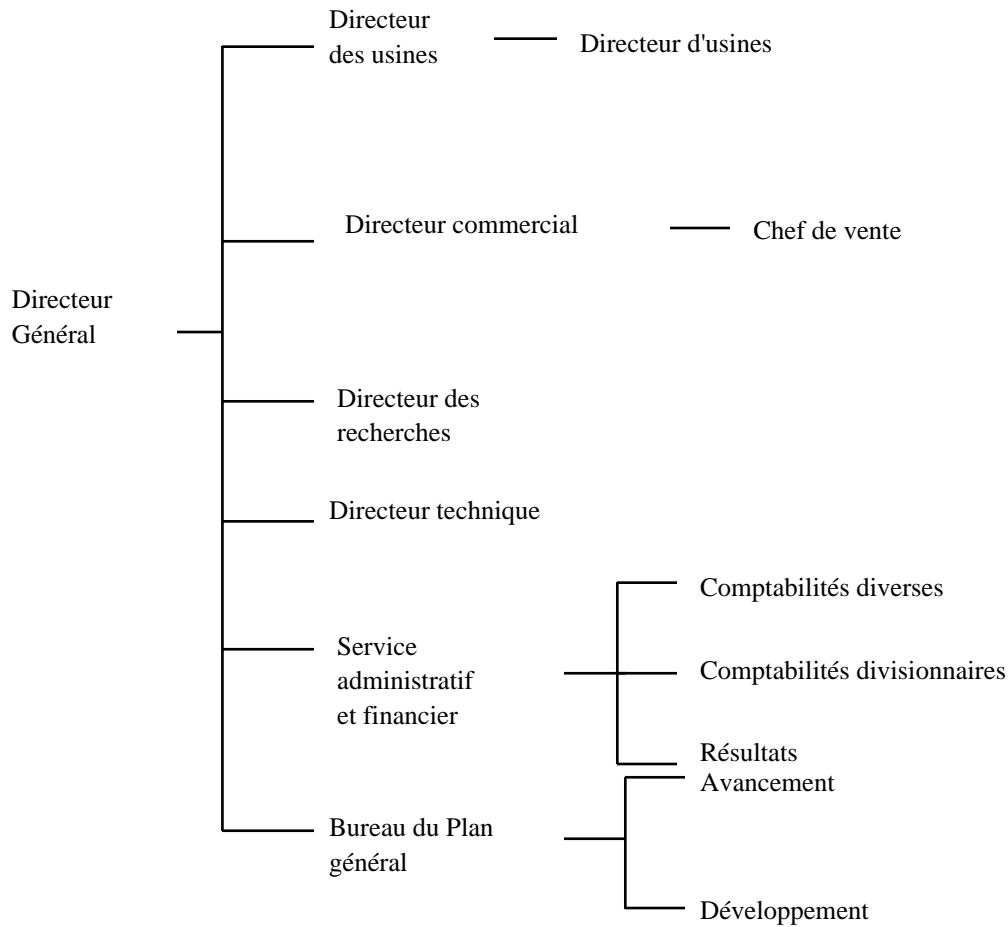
Directeur Général

Directeur des usines

Directeur d'usines

Directeur commercial

Chef de vente

Directeur des recherches

Directeur technique

Service administratif et financier

Comptabilités diverses

Comptabilités divisionnaires

Résultats

Bureau du Plan général

Avancement

Développement